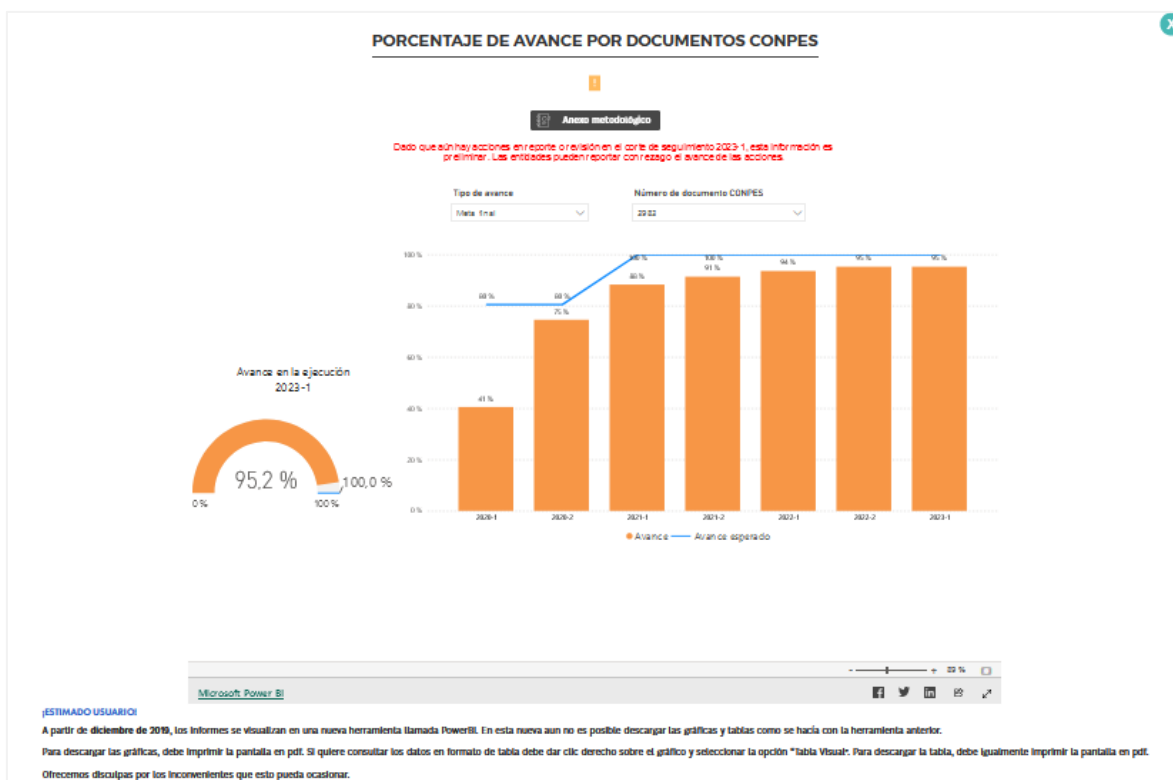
PORCENTAJE DE AVANCE POR DOCUMENTOS CONPES

Anexo metodológico

Dado que aún hay acciones en reporte o revisión en el corte de seguimiento 2023-1, esta información es preliminar. Las entidades pueden reportar con rezago el avance de las acciones.

Tipo de avance
Meta final

Número de documento CONPES
2982

Avance en la ejecución
2023-1

95,2 %
0 %
100 %
100,0 %

100 %
80 %
60 %
40 %
20 %
0 %

80 %
80 %
100 %
100 %
94 %
95 %
95 %
41 %
75 %
88 %
91 %

2020-1
2020-2
2021-1
2021-2
2022-1
2022-2
2023-1

Avance
Avance esperado

89 %

Microsoft Power BI

¡ESTIMADO USUARIO!

A partir de diciembre de 2019, los informes se visualizan en una nueva herramienta llamada PowerBI. En esta nueva aun no es posible descargar las gráficas y tablas como se hacía con la herramienta anterior.

Para descargar las gráficas, debe imprimir la pantalla en pdf. Si quiere consultar los datos en formato de tabla debe dar clic derecho sobre el gráfico y seleccionar la opción "Tabla Visual". Para descargar la tabla, debe igualmente imprimir la pantalla en pdf.

Ofrecemos disculpas por los inconvenientes que esto pueda ocasionar.